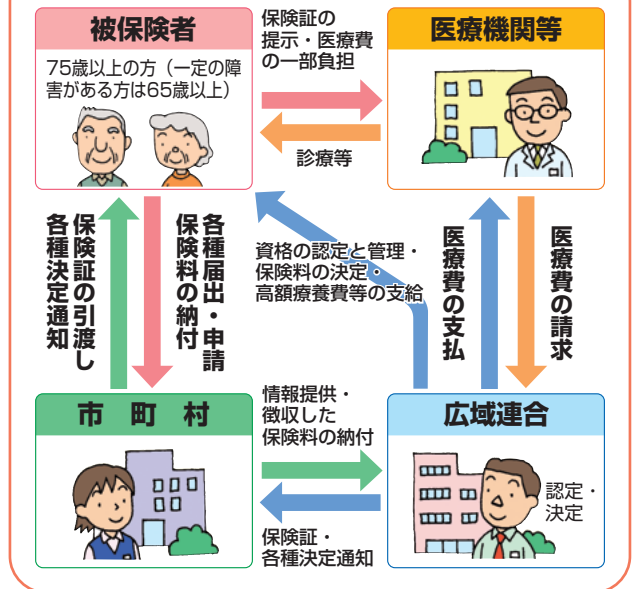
被保険者

75歳以上の方（一定の障害がある方は65歳以上）

保険証の提示・医療費の一部負担

診療等

医療機関等

保険証の引渡し 各種決定通知

各種届出・申請 保険料の納付

資格の認定と管理・保険料の決定・高額療養費等の支給

医療費の支払

医療費の請求

市 町 村

情報提供・徴収した保険料の納付

保険証・各種決定通知

広域連合

認定・決定